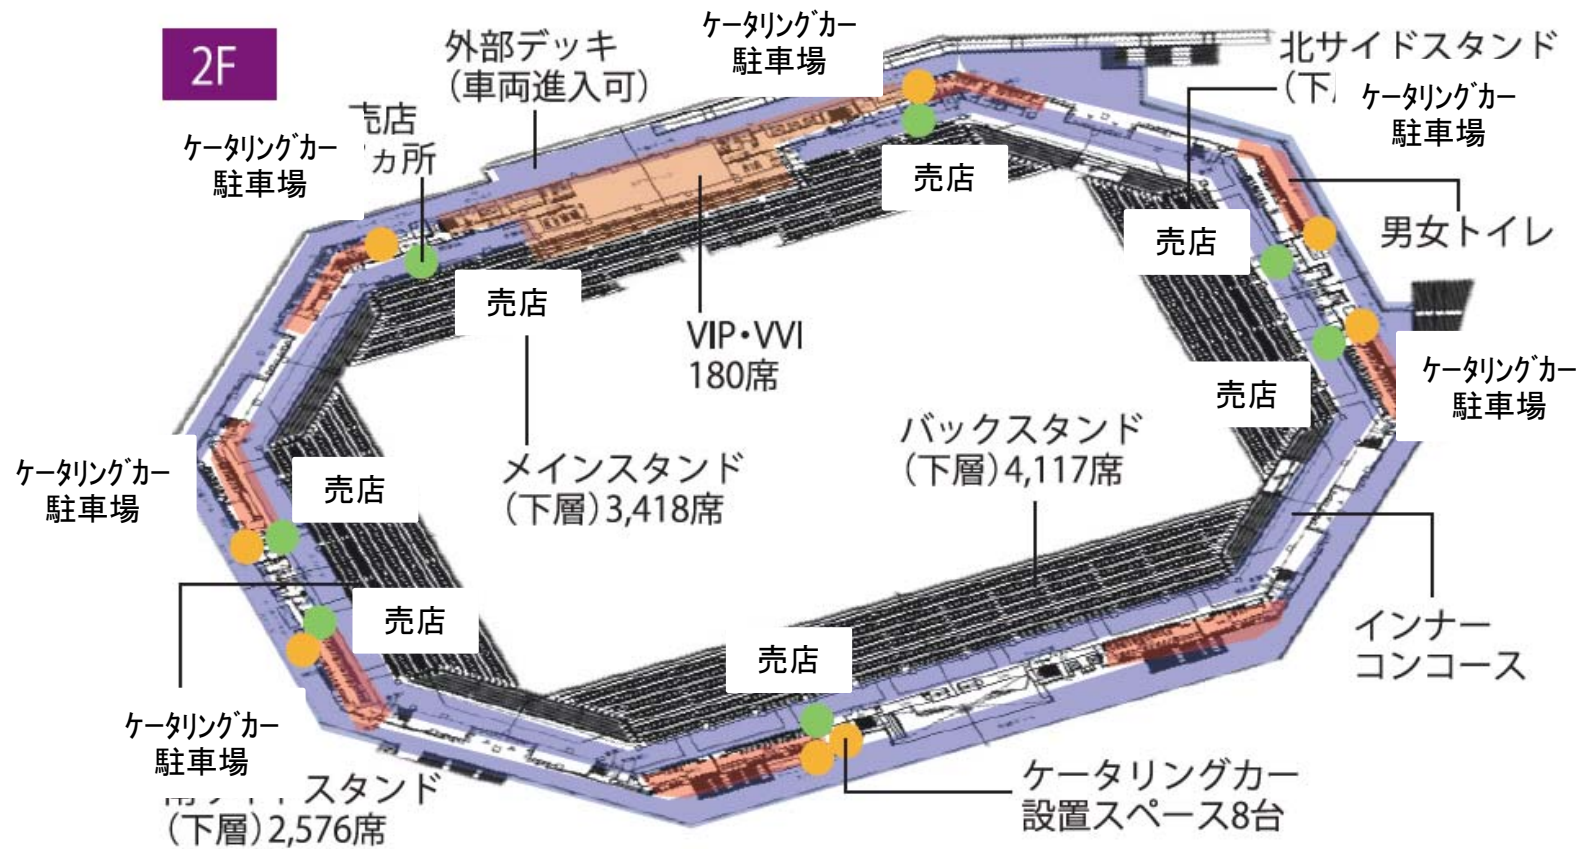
2F

外部デッキ
(車両進入可)

ケータリングカー
駐車場

北サイドスタンド
(下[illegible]

ケータリングカー
駐車場

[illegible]売店
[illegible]カ所

ケータリングカー
駐車場

売店

売店

男女トイレ

売店

VIP・VVI
180席

ケータリングカー
駐車場

売店

メインスタンド
(下層)3,418席

バックスタンド
(下層)4,117席

ケータリングカー
駐車場

売店

売店

インナー
コンコース

売店

ケータリングカー
駐車場

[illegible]スタンド
(下層)2,576席

ケータリングカー
設置スペース8台